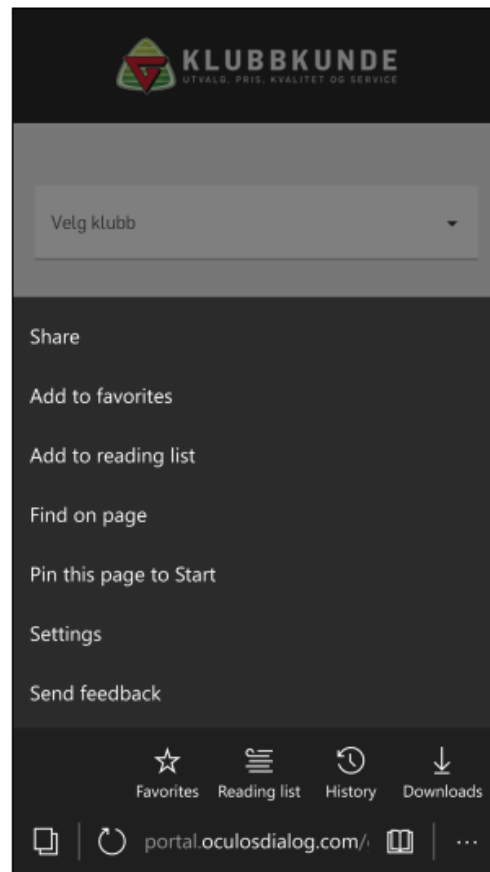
KLUBBKUNDE
UTVALG, PRIS, KVALITET OG SERVICE

Velg klubb

Share

Add to favorites

Add to reading list

Find on page

Pin this page to Start

Settings

Send feedback

Favorites Reading list History Downloads

portal.oculosdialog.com/